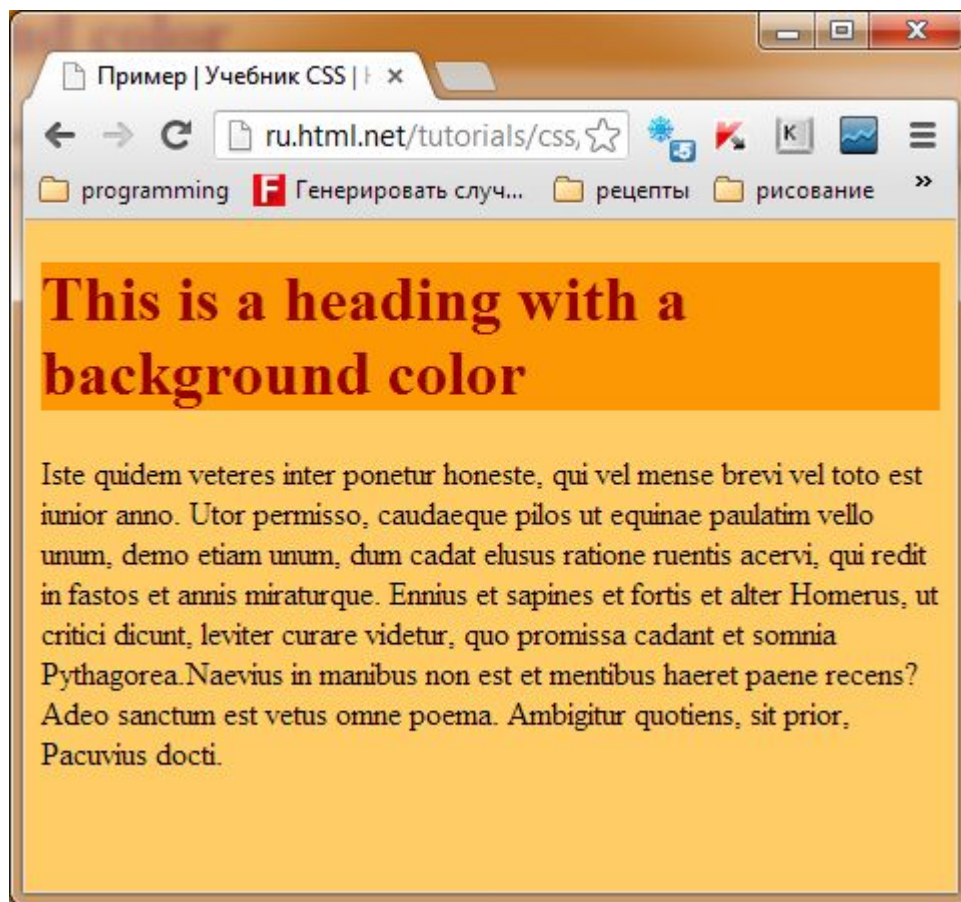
Пример | Учебник CSS | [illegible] ×

ru.html.net/tutorials/css,

programming Генерировать случ... рецепты рисование »

This is a heading with a background color

Iste quidem veteres inter ponetur honeste, qui vel mense brevi vel toto est iunior anno. Utor permisso, caudaeque pilos ut equinae paulatim vello unum, demo etiam unum, dum cadat elusus ratione ruentis acervi, qui redit in fastos et annis miraturque. Ennius et sapines et fortis et alter Homerus, ut critici dicunt, leviter curare videtur, quo promissa cadant et somnia Pythagorea.Naevius in manibus non est et mentibus haeret paene recens? Adeo sanctum est vetus omne poema. Ambigitur quotiens, sit prior, Pacuvius docti.